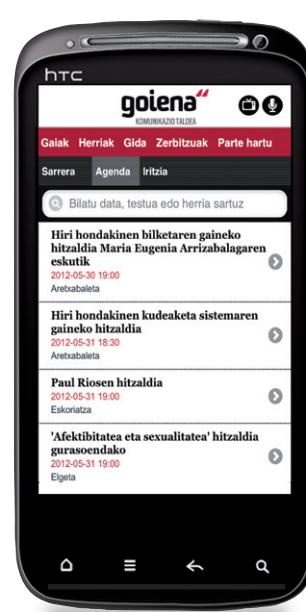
htc

goiena
KOMUNIKAZIO TALDEA

Gaiak Herriak Gida Zerbitzuak Parte hartu

Sarrera Agenda Iritzia

Bilatu data, testua edo herria sartuz

Hiri hondakinen bilketaren gaineko hitzaldia Maria Eugenia Arrizabalagaren eskutik
2012-05-30 19:00
Aretxabaleta

Hiri hondakinen kudeaketa sistemaren gaineko hitzaldia
2012-05-31 18:30
Aretxabaleta

Paul Riosen hitzaldia
2012-05-31 19:00
Eskoriatza

'Afektibitatea eta sexualitatea' hitzaldia gurasoendako
2012-05-31 19:00
Elgeta